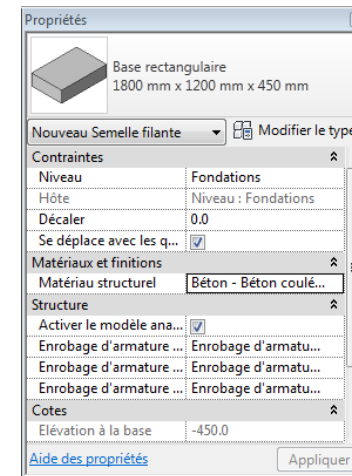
Propriétés

Base rectangulaire
1800 mm x 1200 mm x 450 mm

Nouveau Semelle filante
Modifier le type

| Contraintes | |
|---|---|
| Niveau | Fondations |
| Hôte | Niveau : Fondations |
| Décaler | 0.0 |
| Se déplace avec les q... | ☑ |
| **Matériaux et finitions** | |
| Matériau structurel | Béton - Béton coulé... |
| **Structure** | |
| Activer le modèle ana... | ☑ |
| Enrobage d'armature ... | Enrobage d'armatu... |
| Enrobage d'armature ... | Enrobage d'armatu... |
| Enrobage d'armature ... | Enrobage d'armatu... |
| **Cotes** | |
| Elévation à la base | -450.0 |

Aide des propriétés
Appliquer